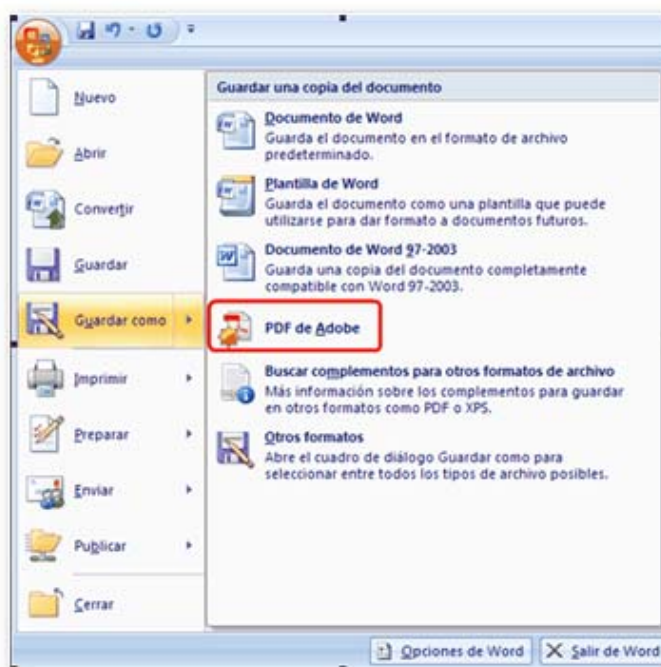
Nuevo

Abrir

Convertir

Guardar

Guardar como

Imprimir

Preparar

Enviar

Publicar

Cerrar

Guardar una copia del documento

Documento de Word
Guarda el documento en el formato de archivo predeterminado.

Plantilla de Word
Guarda el documento como una plantilla que puede utilizarse para dar formato a documentos futuros.

Documento de Word 97-2003
Guarda una copia del documento completamente compatible con Word 97-2003.

PDF de Adobe

Buscar complementos para otros formatos de archivo
Más información sobre los complementos para guardar en otros formatos como PDF o XPS.

Otros formatos
Abre el cuadro de diálogo Guardar como para seleccionar entre todos los tipos de archivo posibles.

Opciones de Word

Salir de Word